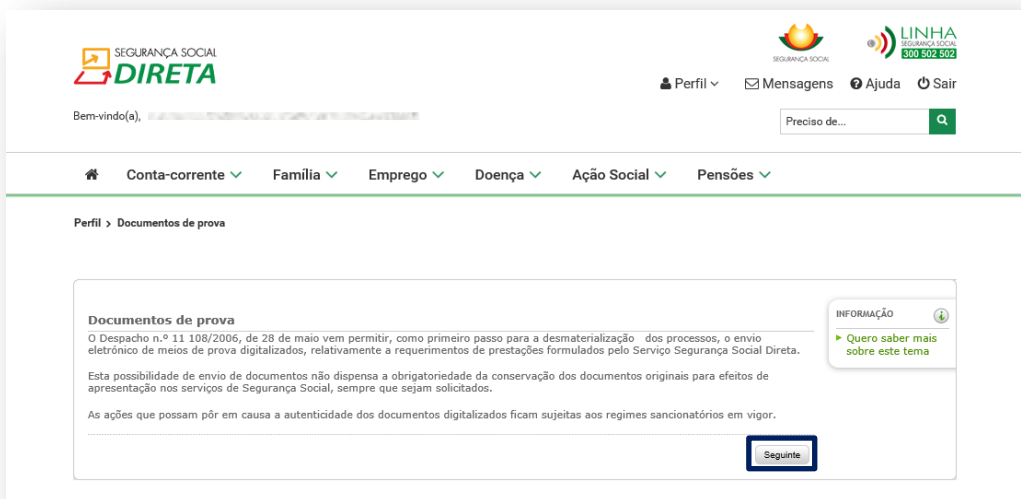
SEGURANÇA SOCIAL
DIRETA

SEGURANÇA SOCIAL

LINHA
SEGURANÇA SOCIAL
300 502 502

Perfil
Mensagens
Ajuda
Sair

Bem-vindo(a), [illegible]

Preciso de...

Conta-corrente
Família
Emprego
Doença
Ação Social
Pensões

Perfil > Documentos de prova

Documentos de prova

O Despacho n.º 11 108/2006, de 28 de maio vem permitir, como primeiro passo para a desmaterialização dos processos, o envio eletrónico de meios de prova digitalizados, relativamente a requerimentos de prestações formulados pelo Serviço Segurança Social Direta.

Esta possibilidade de envio de documentos não dispensa a obrigatoriedade da conservação dos documentos originais para efeitos de apresentação nos serviços de Segurança Social, sempre que sejam solicitados.

As ações que possam pôr em causa a autenticidade dos documentos digitalizados ficam sujeitas aos regimes sancionatórios em vigor.

Seguinte

INFORMAÇÃO

Quero saber mais sobre este tema